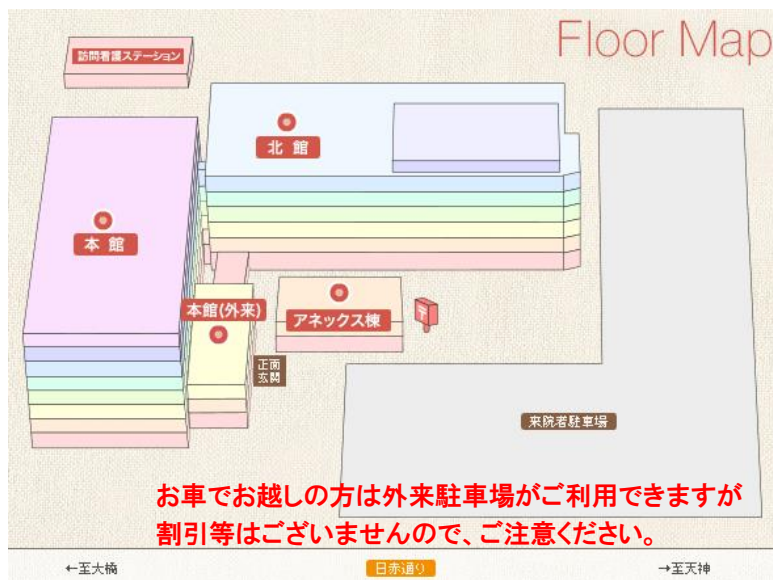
Floor Map

訪問看護ステーション

北 館

本 館

本館(外来)

アネックス棟

正面
玄関

〒

来院者駐車場

お車でお越しの方は外来駐車場がご利用できますが
割引等はございませんので、ご注意ください。

←至大橋

日赤通り

→至天神